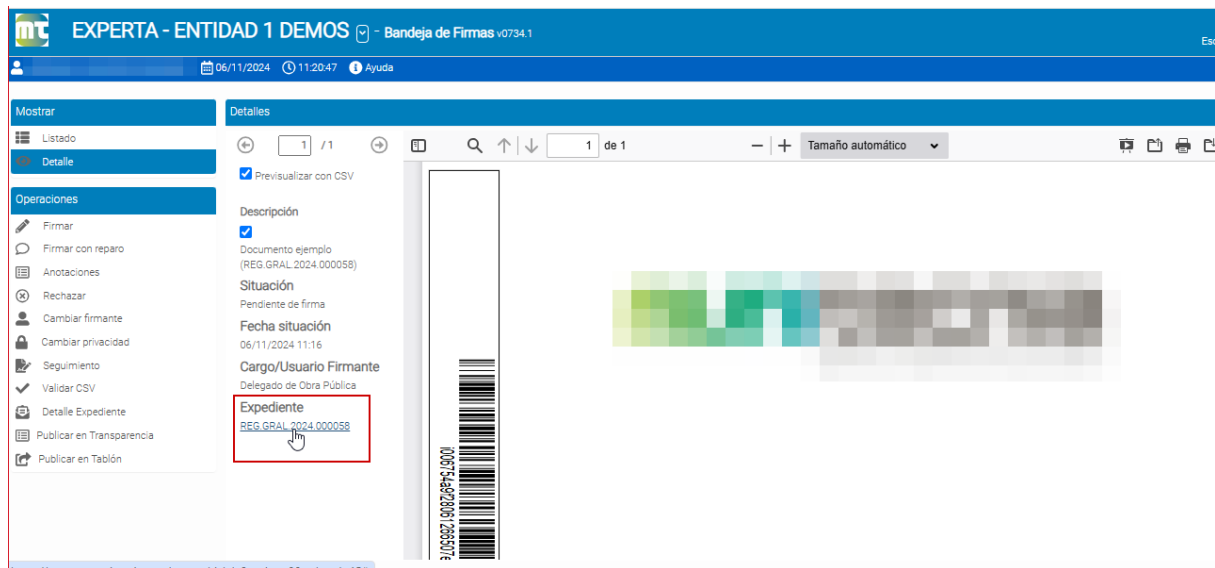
EXPERTA - ENTIDAD 1 DEMOS - Bandeja de Firmas v0734.1

Esc

06/11/2024 11:20:47 Ayuda

Mostrar
Listado
Detalle

Operaciones
Firmar
Firmar con reparo
Anotaciones
Rechazar
Cambiar firmante
Cambiar privacidad
Seguimiento
Validar CSV
Detalle Expediente
Publicar en Transparencia
Publicar en Tablón

Detalles

1 / 1

Previsualizar con CSV

Descripción

Documento ejemplo (REG.GRAL.2024.000058)

Situación
Pendiente de firma

Fecha situación
06/11/2024 11:16

Cargo/Usuario Firmante
Delegado de Obra Pública

Expediente
REG.GRAL.2024.000058

1 de 1

Tamaño automático

I0067S4a0P2061286507